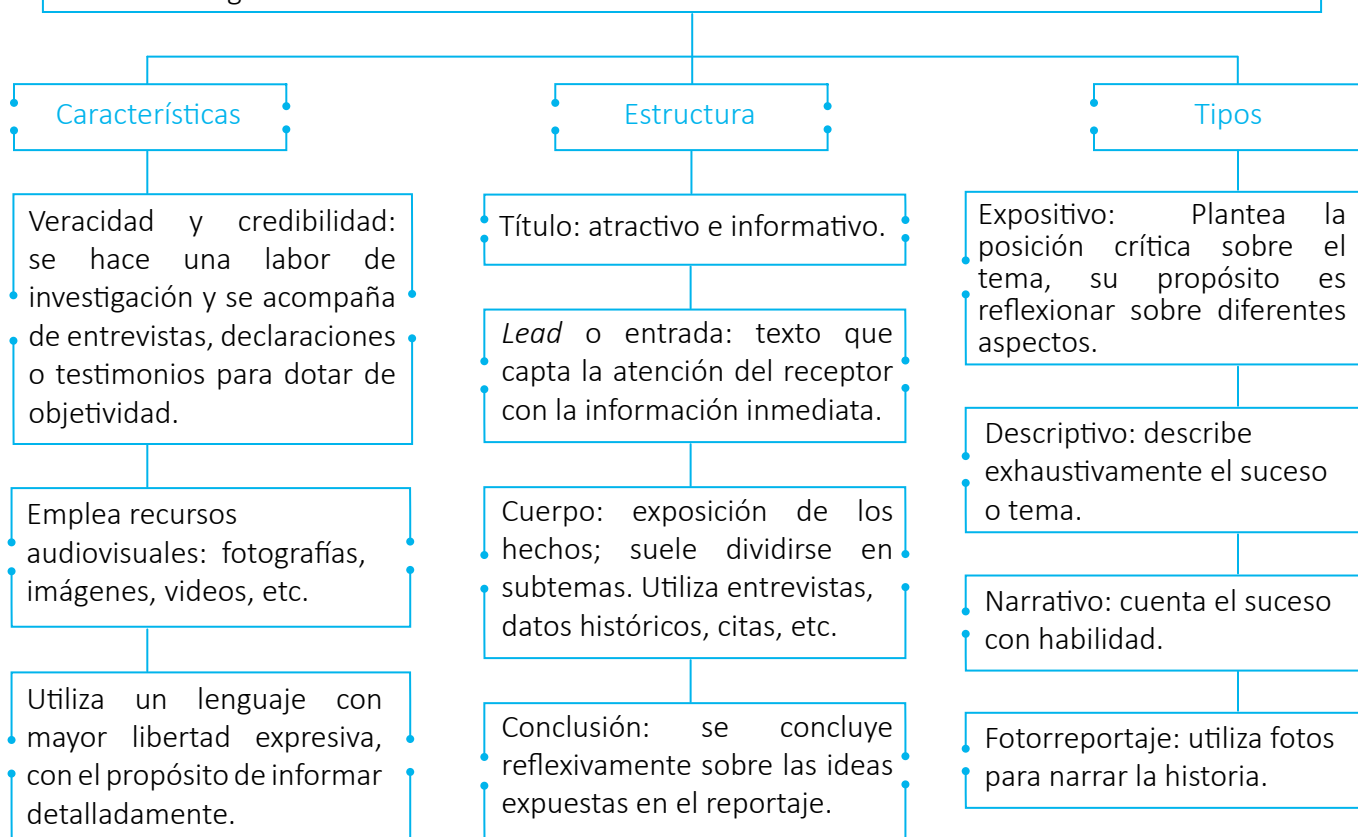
Características

Estructura

Tipos

Veracidad y credibilidad: se hace una labor de investigación y se acompaña de entrevistas, declaraciones o testimonios para dotar de objetividad.

Emplea recursos audiovisuales: fotografías, imágenes, videos, etc.

Utiliza un lenguaje con mayor libertad expresiva, con el propósito de informar detalladamente.

Título: atractivo e informativo.

*Lead* o entrada: texto que capta la atención del receptor con la información inmediata.

Cuerpo: exposición de los hechos; suele dividirse en subtemas. Utiliza entrevistas, datos históricos, citas, etc.

Conclusión: se concluye reflexivamente sobre las ideas expuestas en el reportaje.

Expositivo: Plantea la posición crítica sobre el tema, su propósito es reflexionar sobre diferentes aspectos.

Descriptivo: describe exhaustivamente el suceso o tema.

Narrativo: cuenta el suceso con habilidad.

Fotorreportaje: utiliza fotos para narrar la historia.